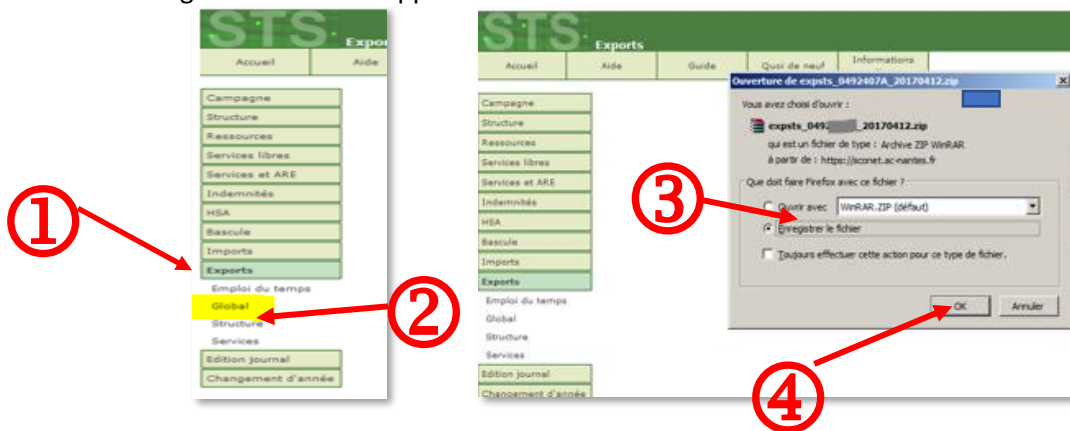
STS
Expor
Accueil
Aide
Campagne
Structure
Ressources
Services libres
Services et ARE
Indemnités
HSA
Bascule
Imports
Exports
Emploi du temps
Global
Structure
Services
Edition journal
Changement d'année

①
②

STS
Exports
Accueil
Aide
Guide
Quoi de neuf
Informations
Campagne
Structure
Ressources
Services libres
Services et ARE
Indemnités
HSA
Bascule
Imports
Exports
Emploi du temps
Global
Structure
Services
Edition journal
Changement d'année

Ouverture de expsts_0492407A_20170412.zip
Vous avez choisi d'ouvrir :
expsts_0492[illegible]_20170412.zip
qui est un fichier de type : Archive ZIP WinRAR
à partir de : https://sconet.ac-nantes.fr
Que doit faire Firefox avec ce fichier ?
Ouvrir avec WinRAR.ZIP (défaut)
Enregistrer le fichier
Toujours effectuer cette action pour ce type de fichier.
OK
Annuler

③
④